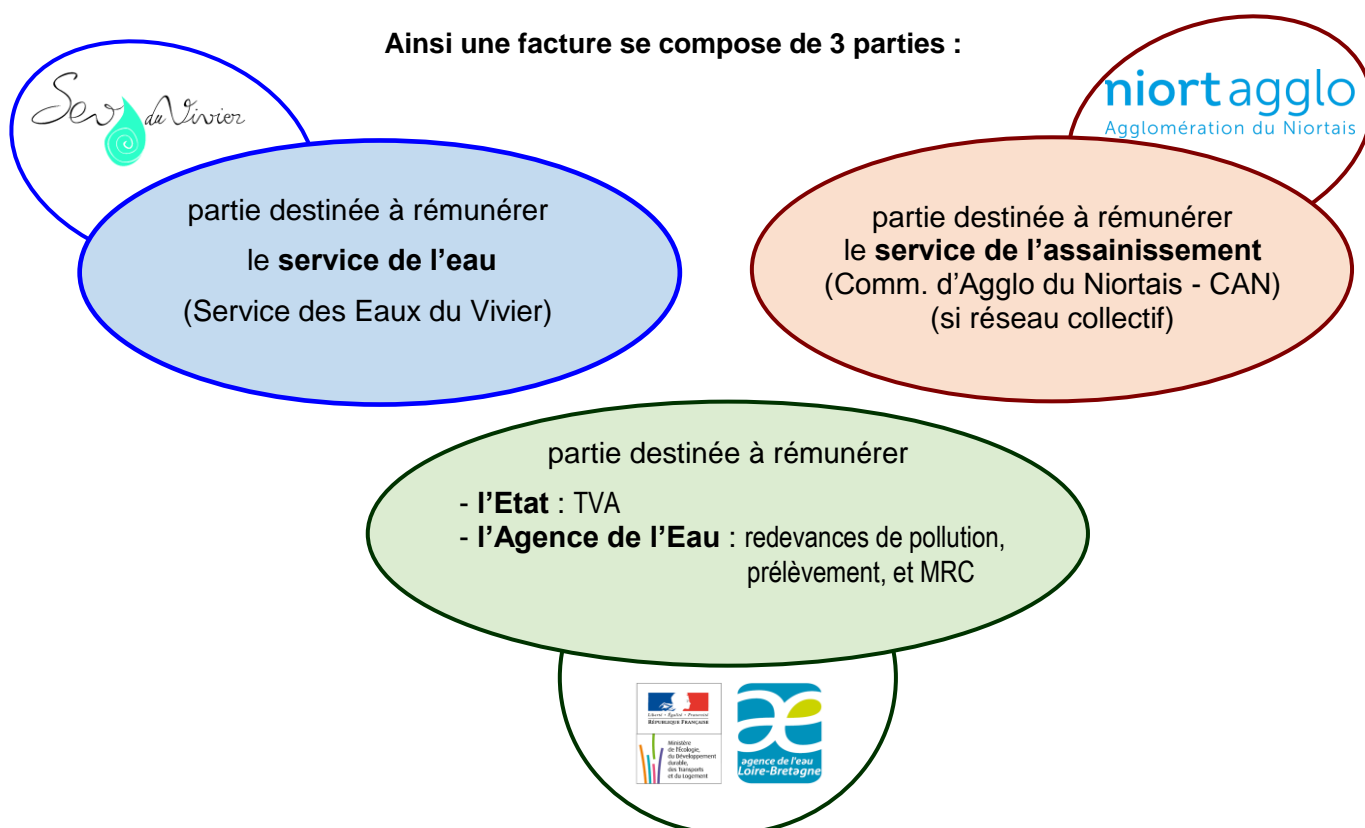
Ainsi une facture se compose de 3 parties :

Sev du Vivier

niortagglo
Agglomération du Niortais

partie destinée à rémunérer
le **service de l'eau**
(Service des Eaux du Vivier)

partie destinée à rémunérer
le **service de l'assainissement**
(Comm. d'Agglo du Niortais - CAN)
(si réseau collectif)

partie destinée à rémunérer
- **l'Etat** : TVA
- **l'Agence de l'Eau** : redevances de pollution, prélèvement, et MRC

Liberté • Égalité • Fraternité
RÉPUBLIQUE FRANÇAISE

Ministère de l'Écologie, du Développement durable, des Transports et du Logement

agence de l'eau
Loire-Bretagne